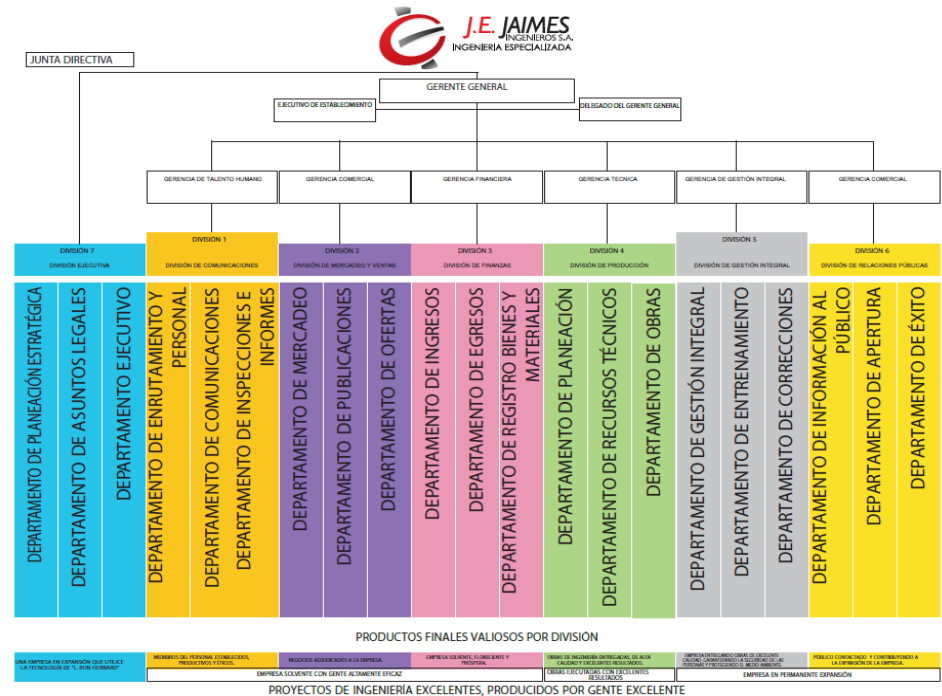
J.E. JAIMES
INGENIEROS S.A.
INGENIERIA ESPECIALIZADA

JUNTA DIRECTIVA

GERENTE GENERAL

EJECUTIVO DE ESTABLECIMIENTO

DELEGADO DEL GERENTE GENERAL

GERENCIA DE TALENTO HUMANO

GERENCIA COMERCIAL

GERENCIA FINANCIERA

GERENCIA TECNICA

GERENCIA DE GESTIÓN INTEGRAL

GERENCIA COMERCIAL

DIVISIÓN 7
DIVISIÓN EJECUTIVA

DEPARTAMENTO DE PLANEACIÓN ESTRATÉGICA

DEPARTAMENTO DE ASUNTOS LEGALES

DEPARTAMENTO EJECUTIVO

DIVISIÓN 1
DIVISIÓN DE COMUNICACIONES

DEPARTAMENTO DE ENRUTAMIENTO Y PERSONAL

DEPARTAMENTO DE COMUNICACIONES

DEPARTAMENTO DE INSPECCIONES E INFORMES

DIVISIÓN 2
DIVISIÓN DE MERCADEO Y VENTAS

DEPARTAMENTO DE MERCADEO

DEPARTAMENTO DE PUBLICACIONES

DEPARTAMENTO DE OFERTAS

DIVISIÓN 3
DIVISIÓN DE FINANZAS

DEPARTAMENTO DE INGRESOS

DEPARTAMENTO DE EGRESOS

DEPARTAMENTO DE REGISTRO BIENES Y MATERIALES

DIVISIÓN 4
DIVISIÓN DE PRODUCCIÓN

DEPARTAMENTO DE PLANEACIÓN

DEPARTAMENTO DE RECURSOS TÉCNICOS

DEPARTAMENTO DE OBRAS

DIVISIÓN 5
DIVISIÓN DE GESTIÓN INTEGRAL

DEPARTAMENTO DE GESTIÓN INTEGRAL

DEPARTAMENTO DE ENTRENAMIENTO

DEPARTAMENTO DE CORRECCIONES

DIVISIÓN 6
DIVISIÓN DE RELACIONES PÚBLICAS

DEPARTAMENTO DE INFORMACIÓN AL PÚBLICO

DEPARTAMENTO DE APERTURA

DEPARTAMENTO DE ÉXITO

PRODUCTOS FINALES VALIOSOS POR DIVISIÓN

UNA EMPRESA EN EXPANSIÓN QUE UTILICE LA TECNOLOGÍA DE "L. RON HUBBARD"

MIEMBROS DEL PERSONAL ESTABLECIDOS, PRODUCTIVOS Y ÉTICOS.

NEGOCIOS ADJUDICADOS A LA EMPRESA.

EMPRESA SOLVENTE, FLORECIENTE Y PRÓSPERA.

OBRAS DE INGENIERÍA ENTREGADAS, DE ALTA CALIDAD Y EXCELENTES RESULTADOS.

EMPRESA ENTREGANDO OBRAS DE EXCELENTE CALIDAD, GARANTIZANDO LA SEGURIDAD DE LAS PERSONAS Y PROTEGIENDO EL MEDIO AMBIENTE.

PÚBLICO CONTACTADO Y CONTRIBUYENDO A LA EXPANSIÓN DE LA EMPRESA.

EMPRESA SOLVENTE CON GENTE ALTAMENTE EFICAZ

OBRAS EJECUTADAS CON EXCELENTES RESULTADOS

EMPRESA EN PERMANENTE EXPANSIÓN

PROYECTOS DE INGENIERÍA EXCELENTES, PRODUCIDOS POR GENTE EXCELENTE